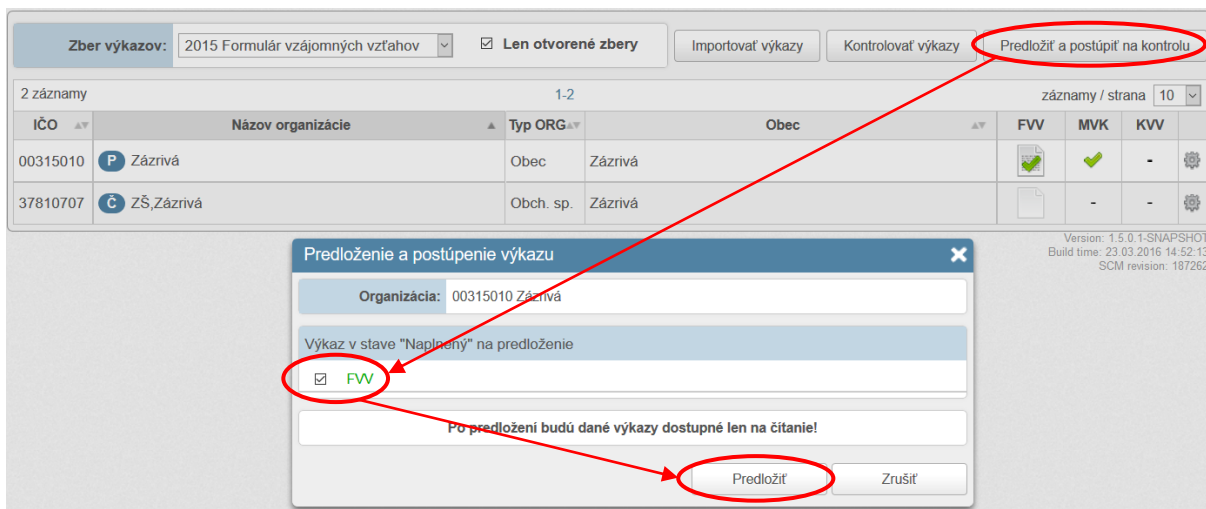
Zber výkazov: 2015 Formulár vzájomných vzťahov

☑ Len otvorené zbery

Importovať výkazy | Kontrolovať výkazy | Predložiť a postúpiť na kontrolu

2 záznamy | 1-2 | záznamy / strana 10

| IČO | Názov organizácie | Typ ORG | Obec | FVV | MVK | KVV |
|---|---|---|---|---|---|---|
| 00315010 | P Zázrivá | Obec | Zázrivá | | | - |
| 37810707 | Č ZŠ,Zázrivá | Obch. sp. | Zázrivá | | - | - |

Version: 1.5.0.1-SNAPSHOT
Build time: 23.03.2016 14:52:13
SCM revision: 187262

Predloženie a postúpenie výkazu

Organizácia: 00315010 Zázrivá

Výkaz v stave "Naplnený" na predloženie

☑ FVV

Po predložení budú dané výkazy dostupné len na čítanie!

Predložiť | Zrušiť